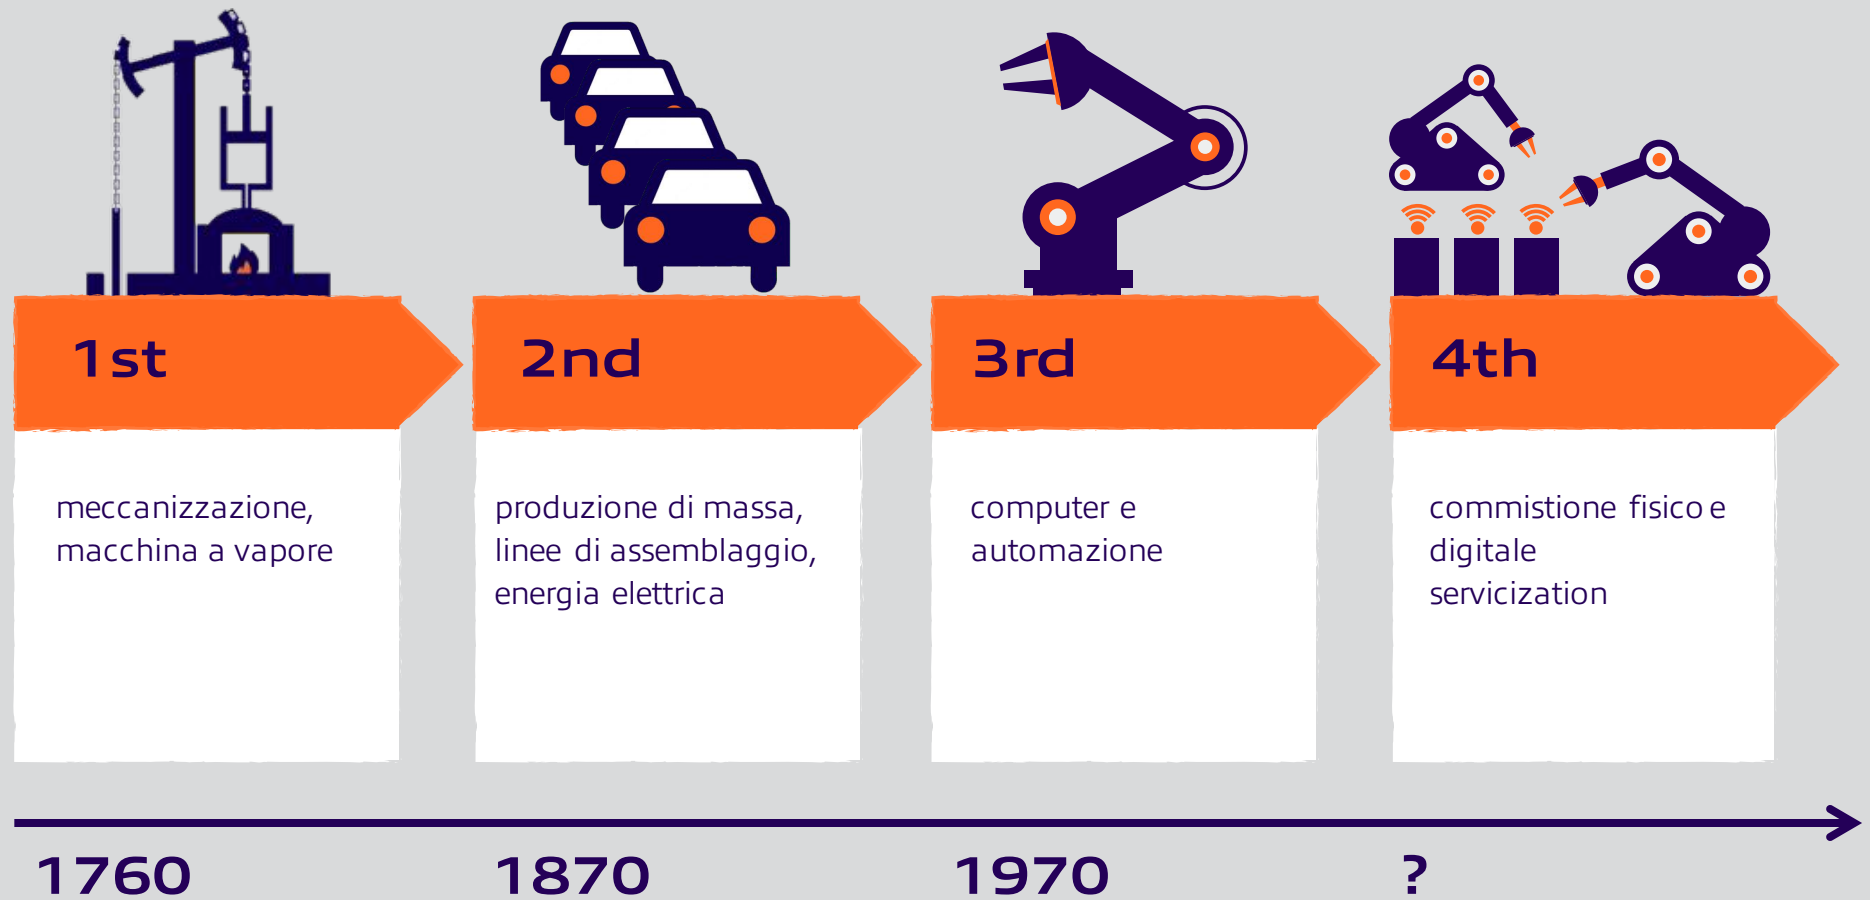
1st

meccanizzazione, macchina a vapore

2nd

produzione di massa, linee di assemblaggio, energia elettrica

3rd

computer e automazione

4th

commistione fisico e digitale servicization

1760

1870

1970

?